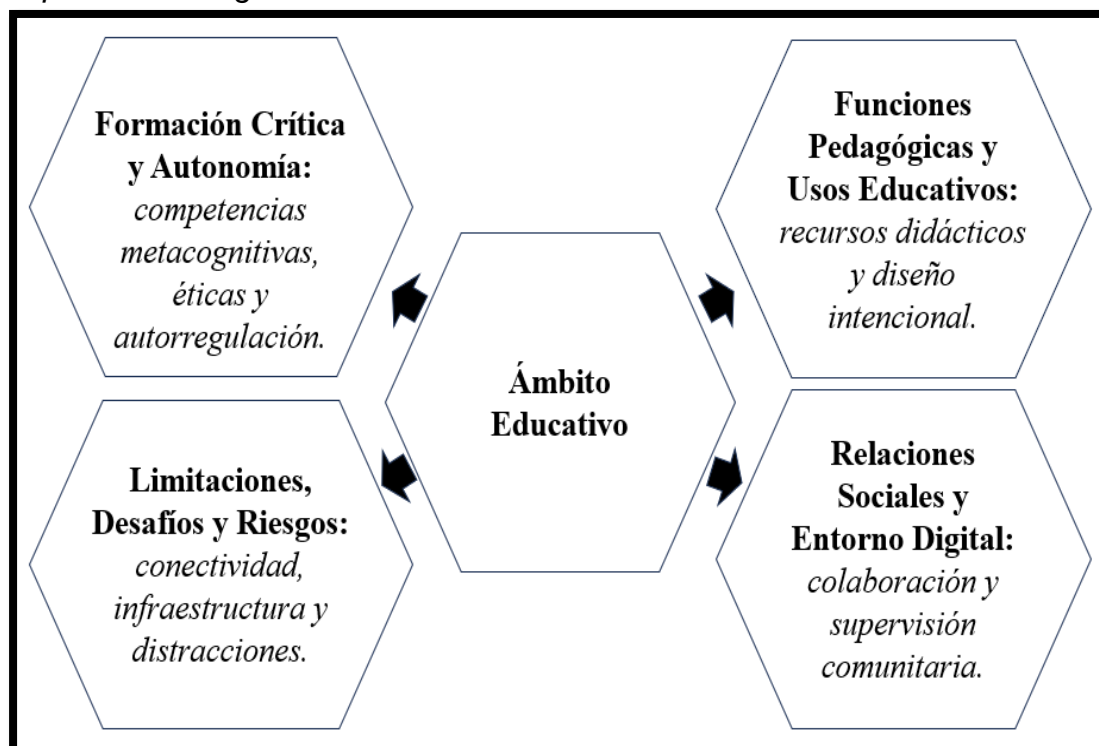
Formación Crítica y Autonomía: competencias metacognitivas, éticas y autorregulación.

Funciones Pedagógicas y Usos Educativos: recursos didácticos y diseño intencional.

Ámbito Educativo

Limitaciones, Desafíos y Riesgos: conectividad, infraestructura y distracciones.

Relaciones Sociales y Entorno Digital: colaboración y supervisión comunitaria.